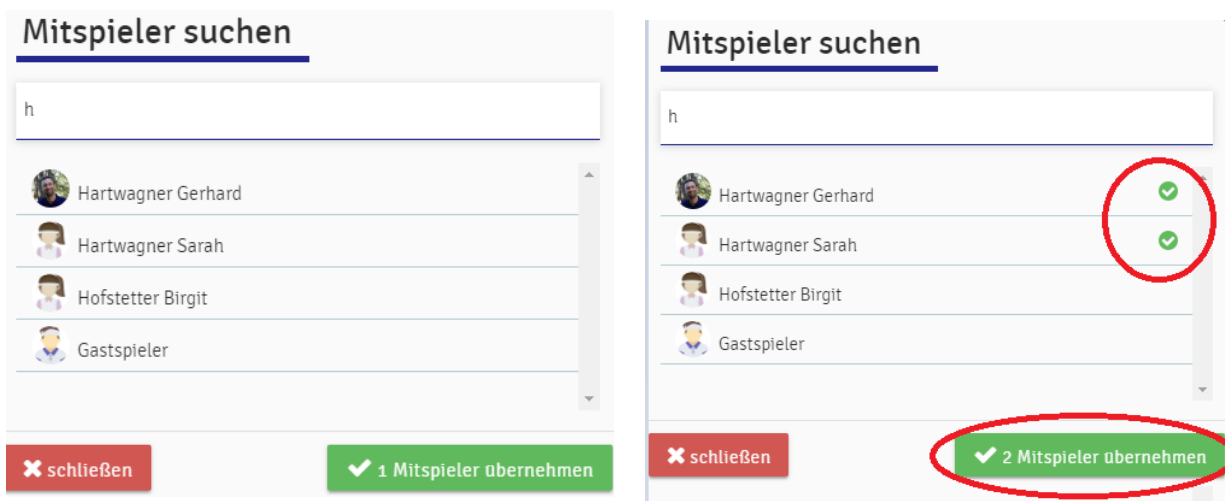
Mitspieler suchen

h

Hartwagner Gerhard
Hartwagner Sarah
Hofstetter Birgit
Gastspieler

✖ schließen
✔ 1 Mitspieler übernehmen

Mitspieler suchen

h

Hartwagner Gerhard
Hartwagner Sarah
Hofstetter Birgit
Gastspieler

✖ schließen
✔ 2 Mitspieler übernehmen